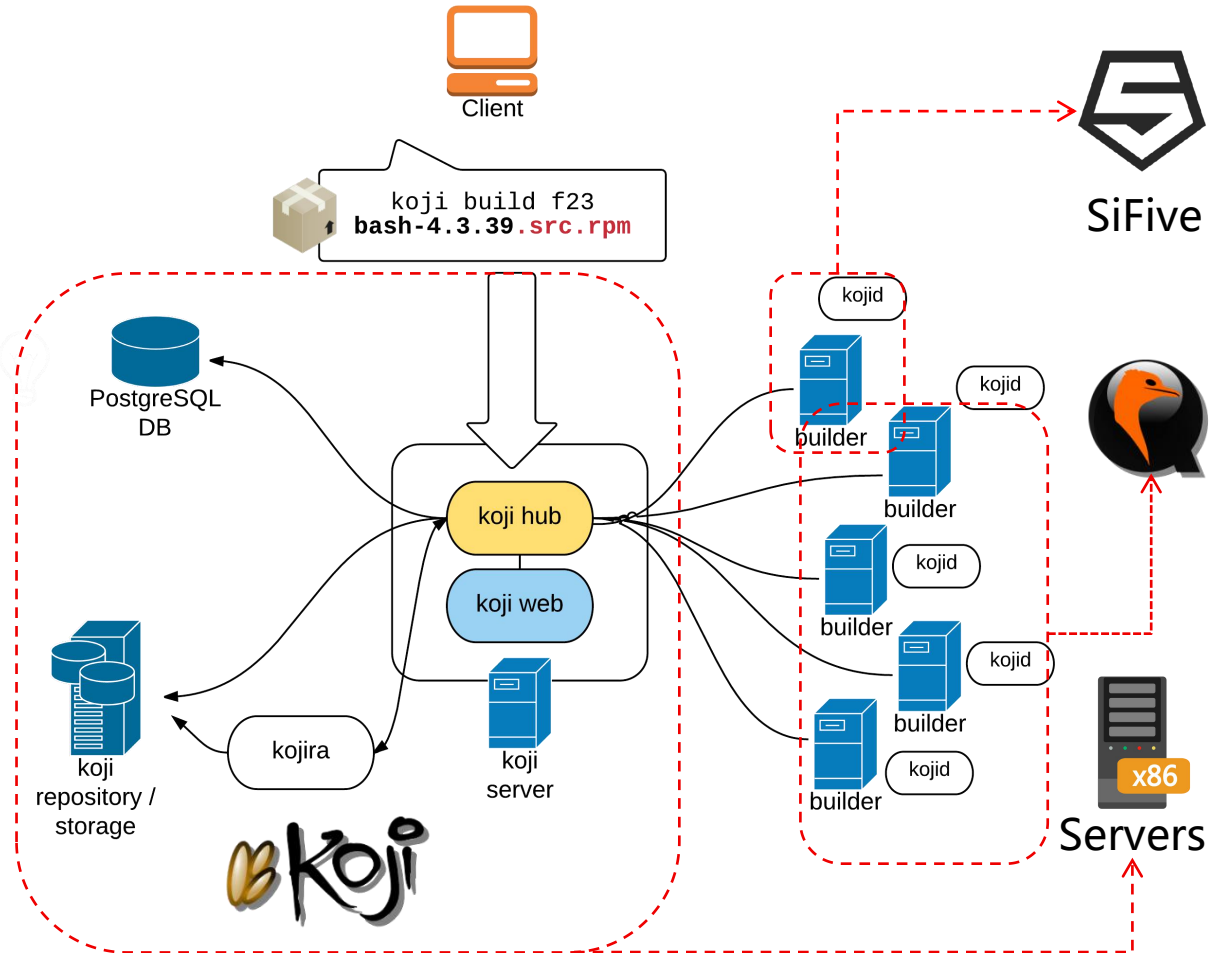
Client

koji build f23
bash-4.3.39.src.rpm

SiFive

PostgreSQL DB

koji hub

koji web

koji server

koji repository / storage

kojira

Koji

kojid

builder

kojid

builder

builder

kojid

builder

kojid

builder

kojid

x86

Servers